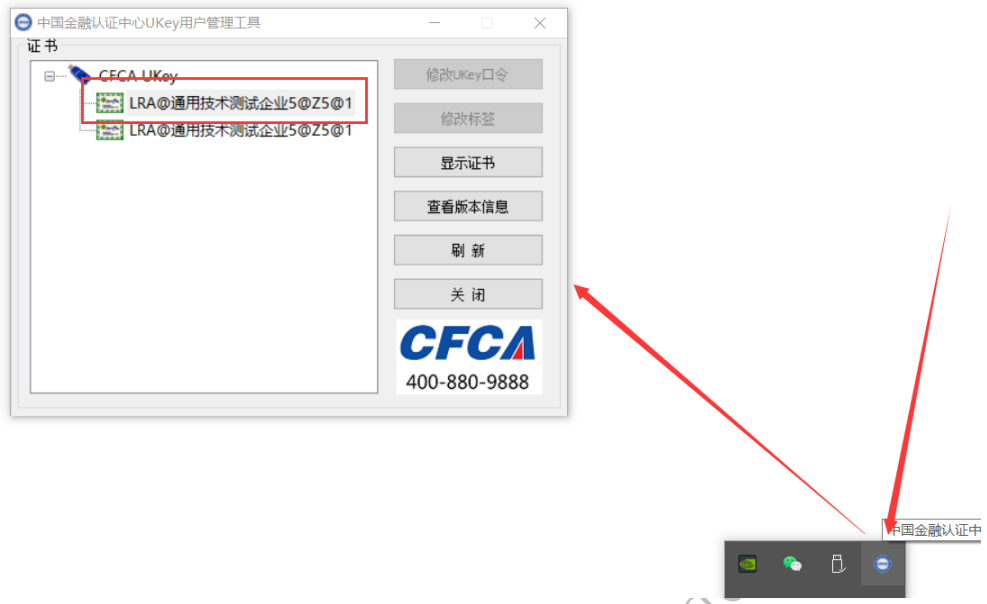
中国金融认证中心UKey用户管理工具

证书

CFCA UKey

LRA@通用技术测试企业5@Z5@1

LRA@通用技术测试企业5@Z5@1

修改UKey口令

修改标签

显示证书

查看版本信息

刷 新

关 闭

CFCA

400-880-9888

中国金融认证中